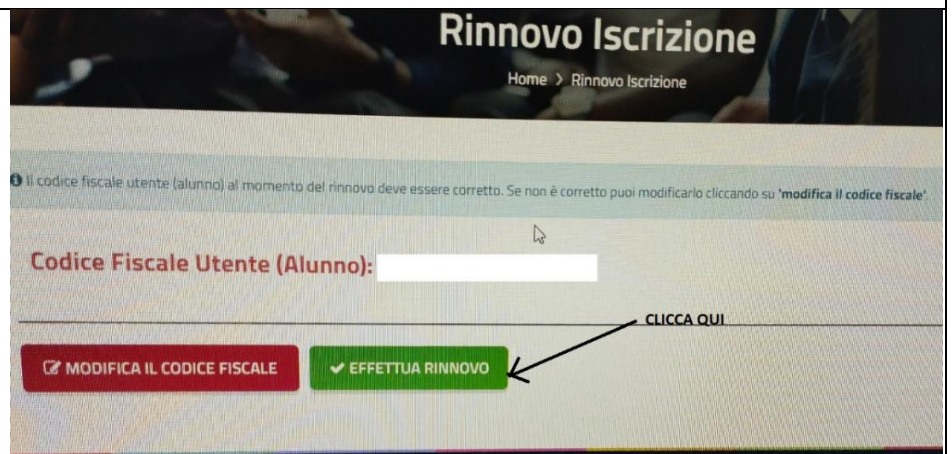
Rinnovo Iscrizione

Home > Rinnovo Iscrizione

Il codice fiscale utente (alunno) al momento del rinnovo deve essere corretto. Se non è corretto puoi modificarlo cliccando su 'modifica il codice fiscale'.

Codice Fiscale Utente (Alunno):

CLICCA QUI

MODIFICA IL CODICE FISCALE

EFFETTUA RINNOVO